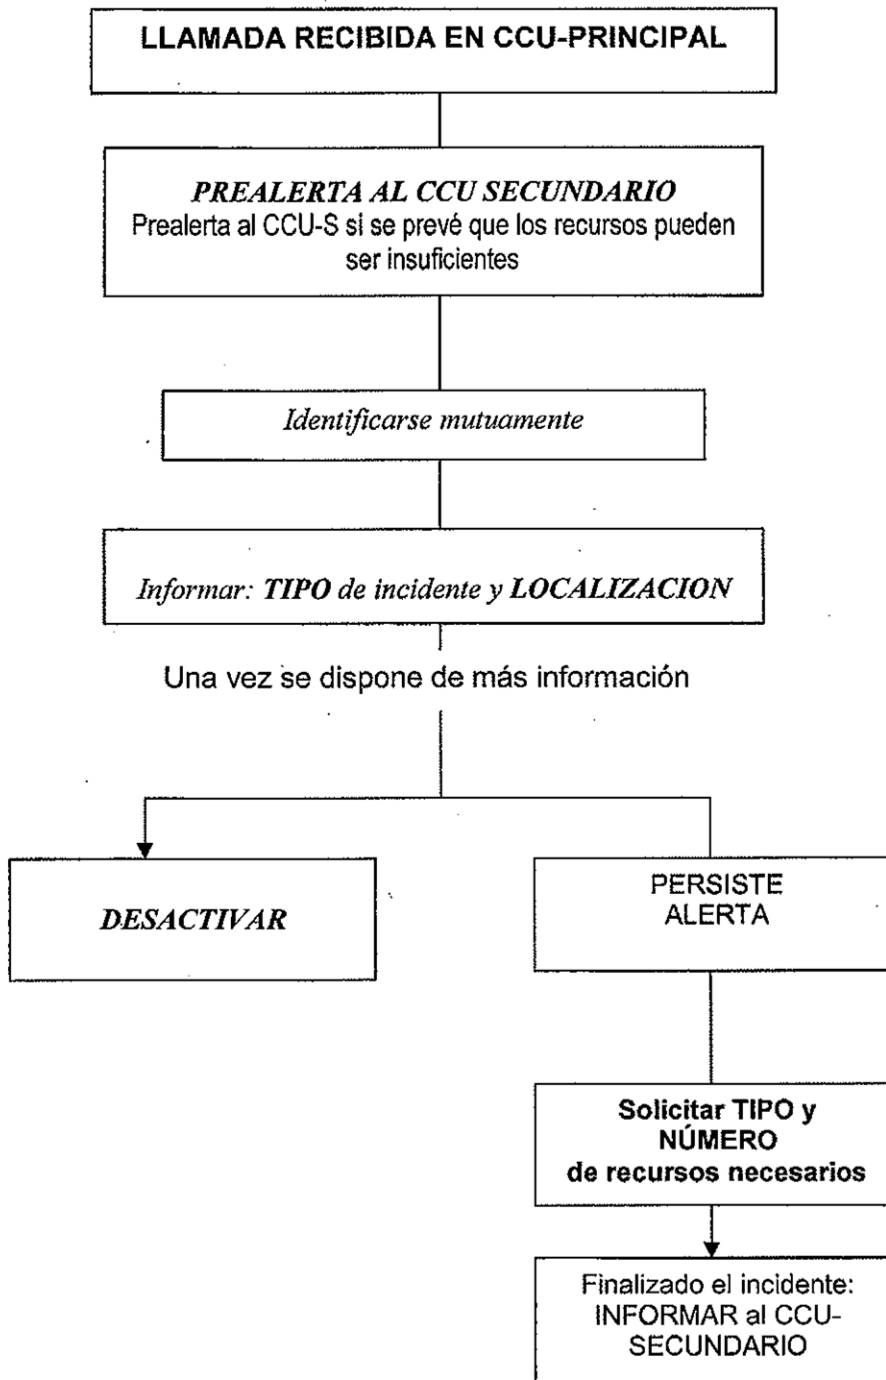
LLAMADA RECIBIDA EN CCU-PRINCIPAL

PREALERTA AL CCU SECUNDARIO
Prealerta al CCU-S si se prevé que los recursos pueden ser insuficientes

Identificarse mutuamente

Informar: TIPO de incidente y LOCALIZACION

Una vez se dispone de más información

DESACTIVAR

PERSISTE ALERTA

Solicitar TIPO y NÚMERO de recursos necesarios

Finalizado el incidente: INFORMAR al CCU-SECUNDARIO